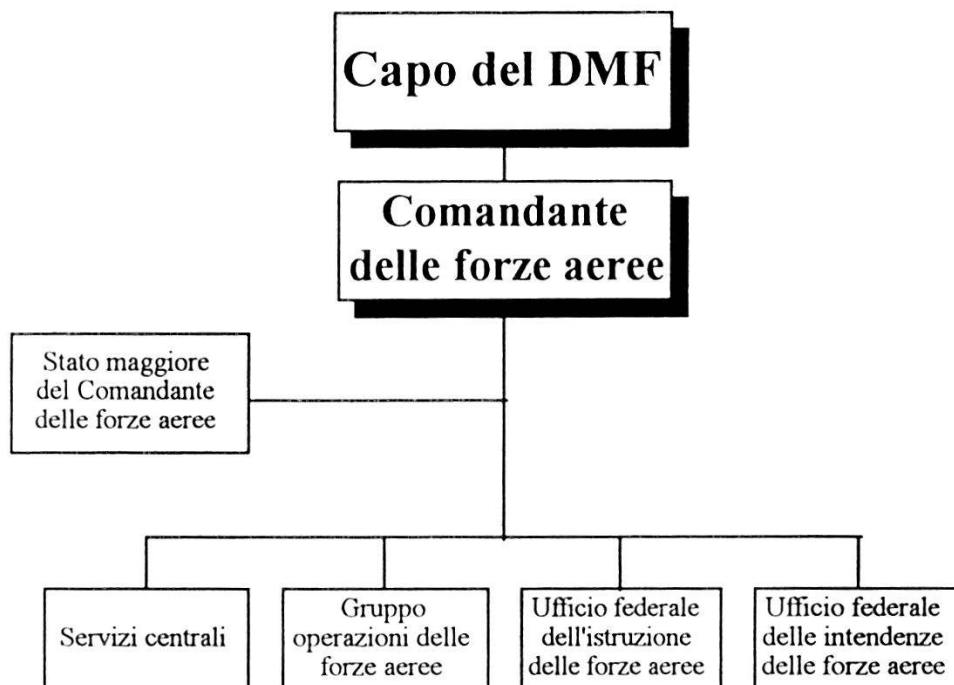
Capo del DMF

Comandante delle forze aeree

Stato maggiore del Comandante delle forze aeree

Servizi centrali

Gruppo operazioni delle forze aeree

Ufficio federale dell'istruzione delle forze aeree

Ufficio federale delle intendenze delle forze aeree